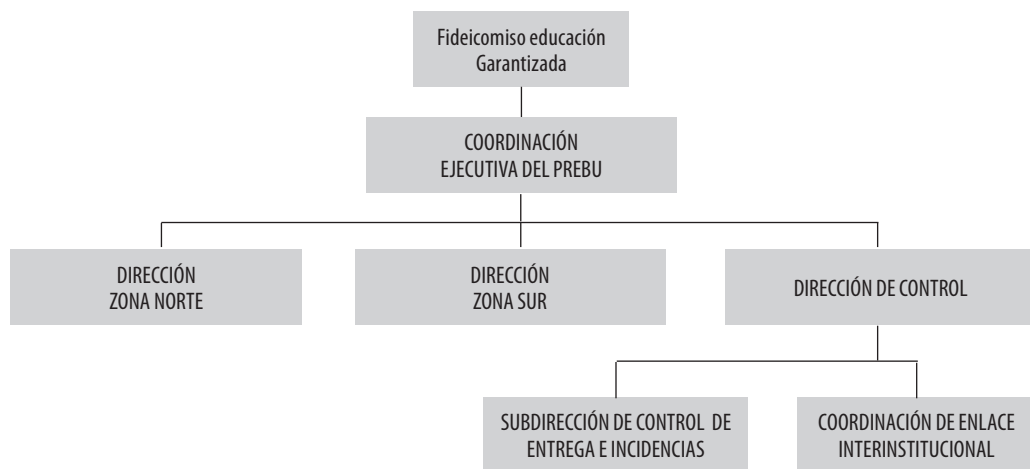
Fideicomiso educación Garantizada

COORDINACIÓN EJECUTIVA DEL PREBU

DIRECCIÓN ZONA NORTE

DIRECCIÓN ZONA SUR

DIRECCIÓN DE CONTROL

SUBDIRECCIÓN DE CONTROL DE ENTREGA E INCIDENCIAS

COORDINACIÓN DE ENLACE INTERINSTITUCIONAL